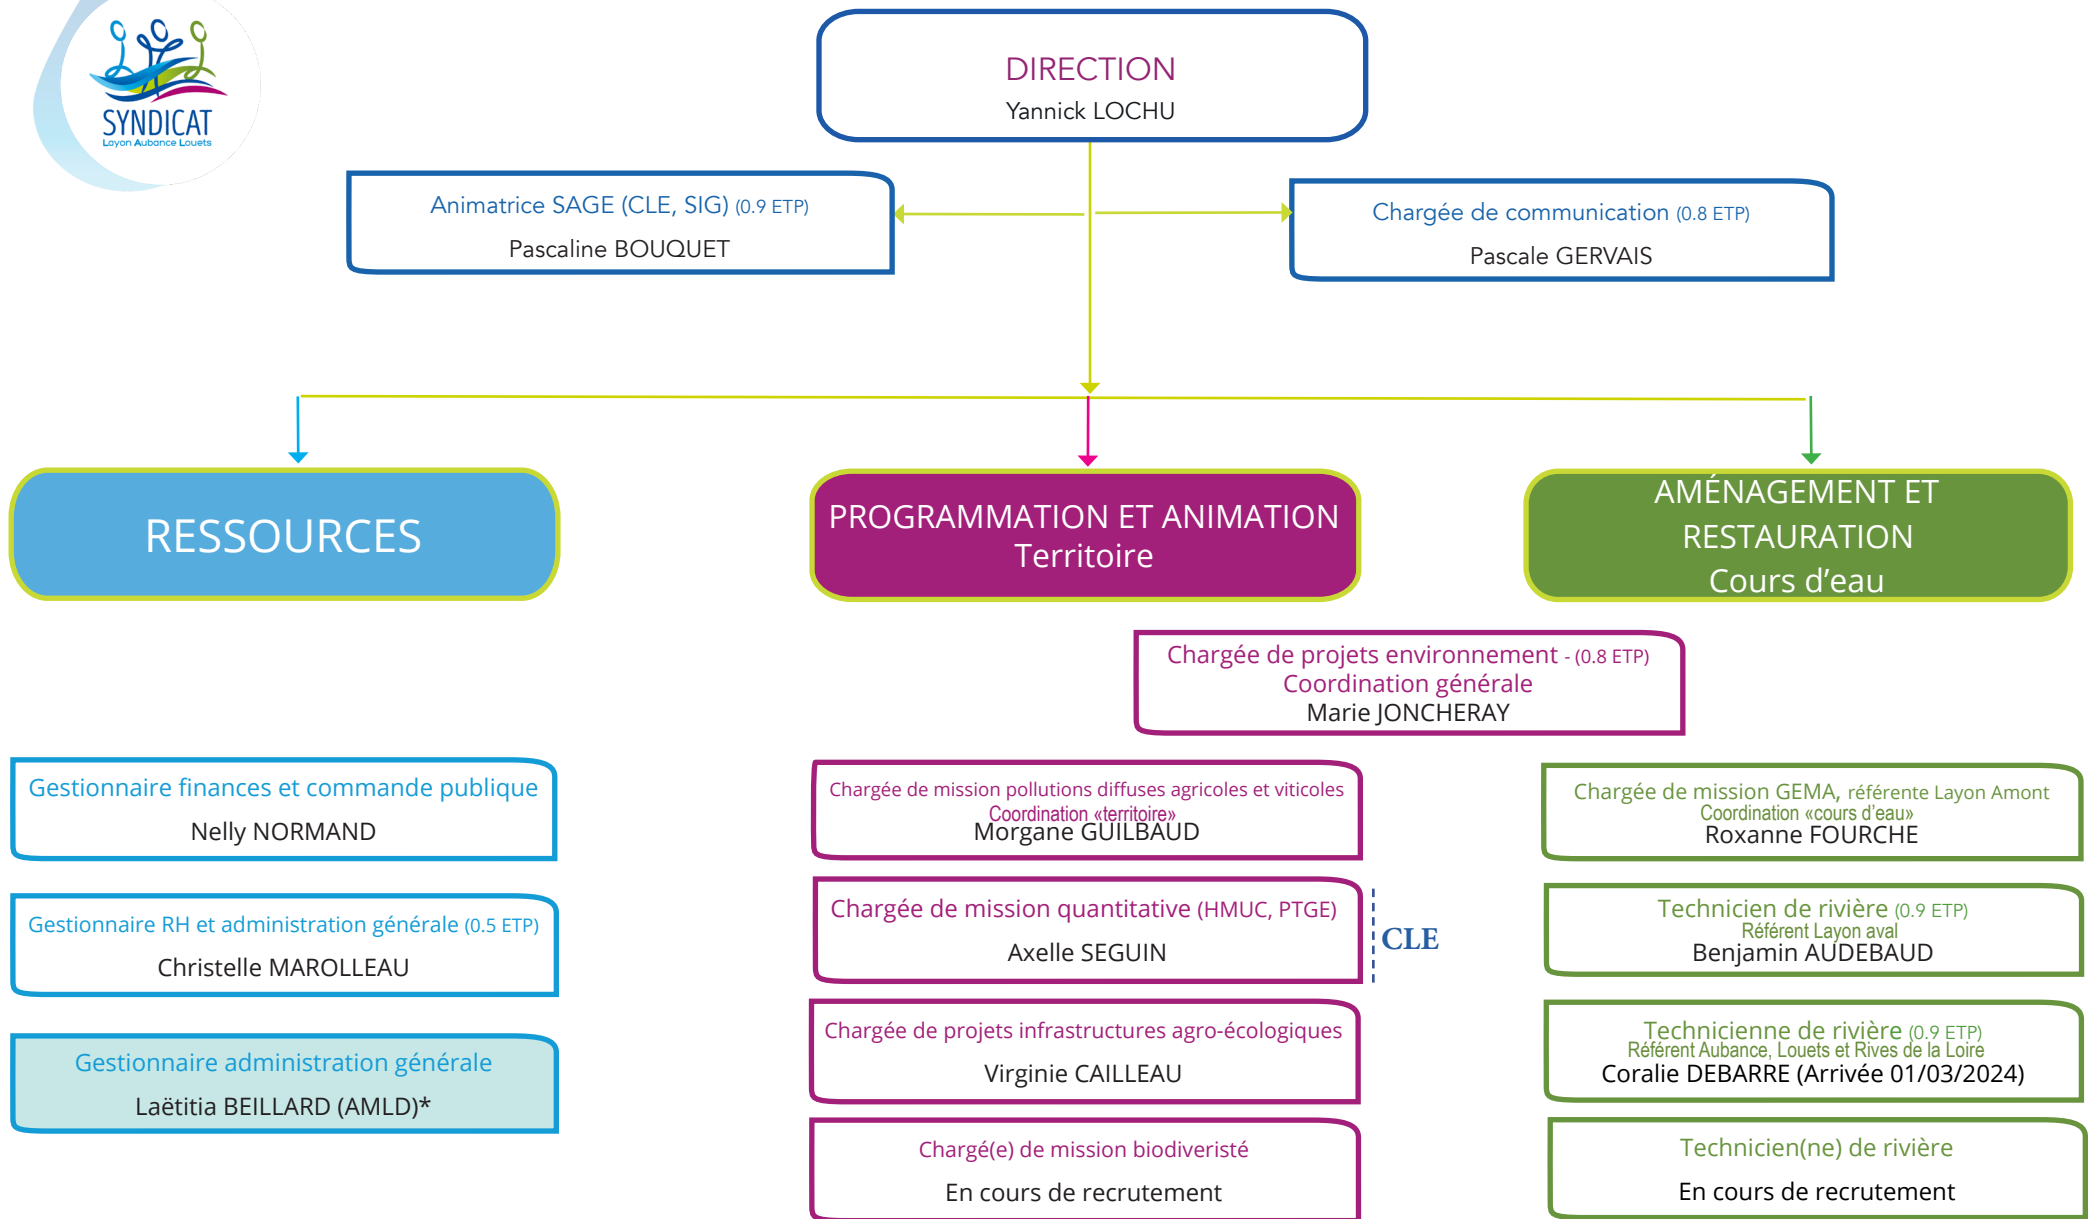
SYNDICAT
Layon Aubance Louets

DIRECTION
Yannick LOCHU

Animatrice SAGE (CLE, SIG) (0.9 ETP)
Pascaline BOUQUET

Chargée de communication (0.8 ETP)
Pascale GERVAIS

RESSOURCES

PROGRAMMATION ET ANIMATION
Territoire

AMÉNAGEMENT ET RESTAURATION
Cours d'eau

Chargée de projets environnement - (0.8 ETP)
Coordination générale
Marie JONCHERAY

Gestionnaire finances et commande publique
Nelly NORMAND

Gestionnaire RH et administration générale (0.5 ETP)
Christelle MAROLLEAU

Gestionnaire administration générale
Laëtitia BEILLARD (AMLD)*

Chargée de mission pollutions diffuses agricoles et viticoles
Coordination «territoire»
Morgane GUILBAUD

Chargée de mission quantitative (HMUC, PTGE)
Axelle SEGUIN

CLE

Chargée de projets infrastructures agro-écologiques
Virginie CAILLEAU

Chargé(e) de mission biodiveristé
En cours de recrutement

Chargée de mission GEMA, référente Layon Amont
Coordination «cours d'eau»
Roxanne FOURCHE

Technicien de rivière (0.9 ETP)
Référent Layon aval
Benjamin AUDEBAUD

Technicienne de rivière (0.9 ETP)
Référent Aubance, Louets et Rives de la Loire
Coralie DEBARRE (Arrivée 01/03/2024)

Technicien(ne) de rivière
En cours de recrutement